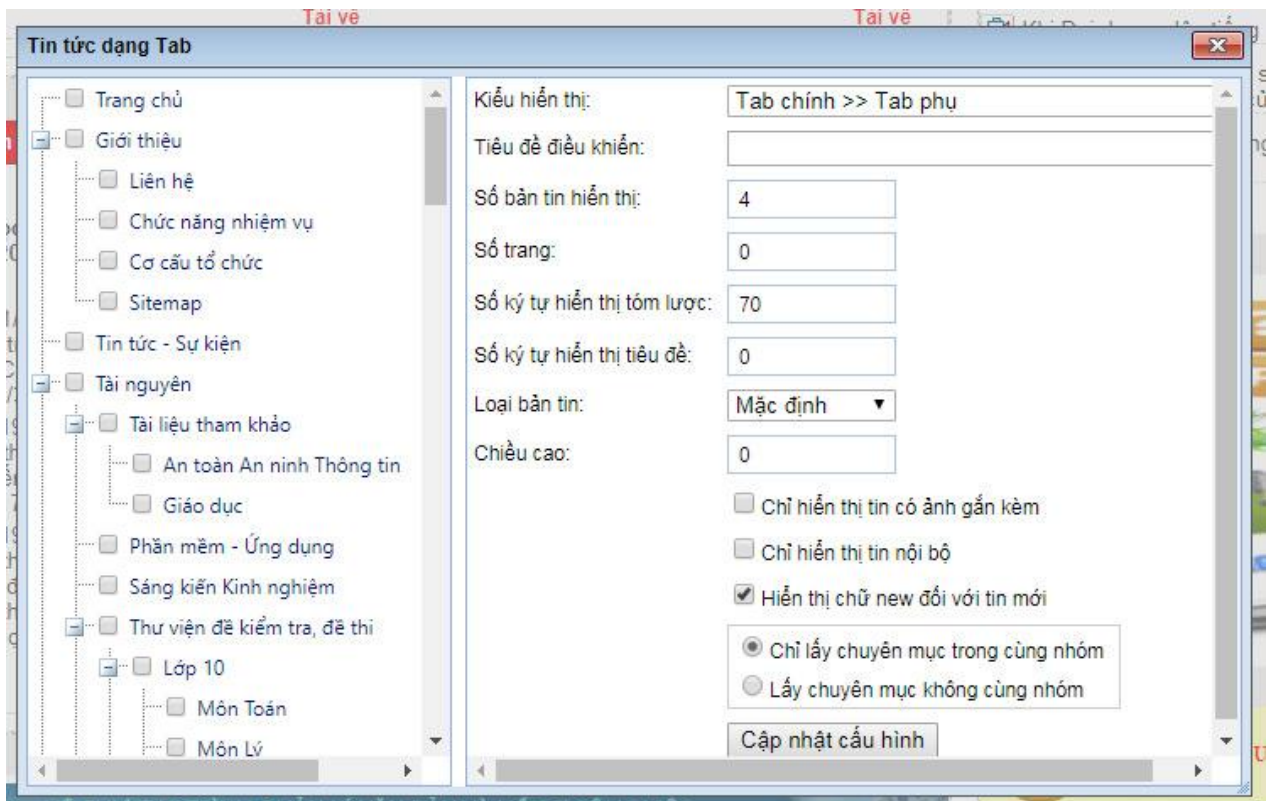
Tải về Tải về

Tin tức dạng Tab

Trang chủ
Giới thiệu
Liên hệ
Chức năng nhiệm vụ
Cơ cấu tổ chức
Sitemap
Tin tức - Sự kiện
Tài nguyên
Tài liệu tham khảo
An toàn An ninh Thông tin
Giáo dục
Phần mềm - Ứng dụng
Sáng kiến Kinh nghiệm
Thư viện đề kiểm tra, đề thi
Lớp 10
Môn Toán
Môn Lý

| | |
|---|---|
| Kiểu hiển thị: | Tab chính >> Tab phụ |
| Tiêu đề điều khiển: | |
| Số bản tin hiển thị: | 4 |
| Số trang: | 0 |
| Số ký tự hiển thị tóm lược: | 70 |
| Số ký tự hiển thị tiêu đề: | 0 |
| Loại bản tin: | Mặc định |
| Chiều cao: | 0 |

Chỉ hiển thị tin có ảnh gắn kèm
Chỉ hiển thị tin nội bộ
Hiển thị chữ new đối với tin mới
Chỉ lấy chuyên mục trong cùng nhóm
Lấy chuyên mục không cùng nhóm
Cập nhật cấu hình